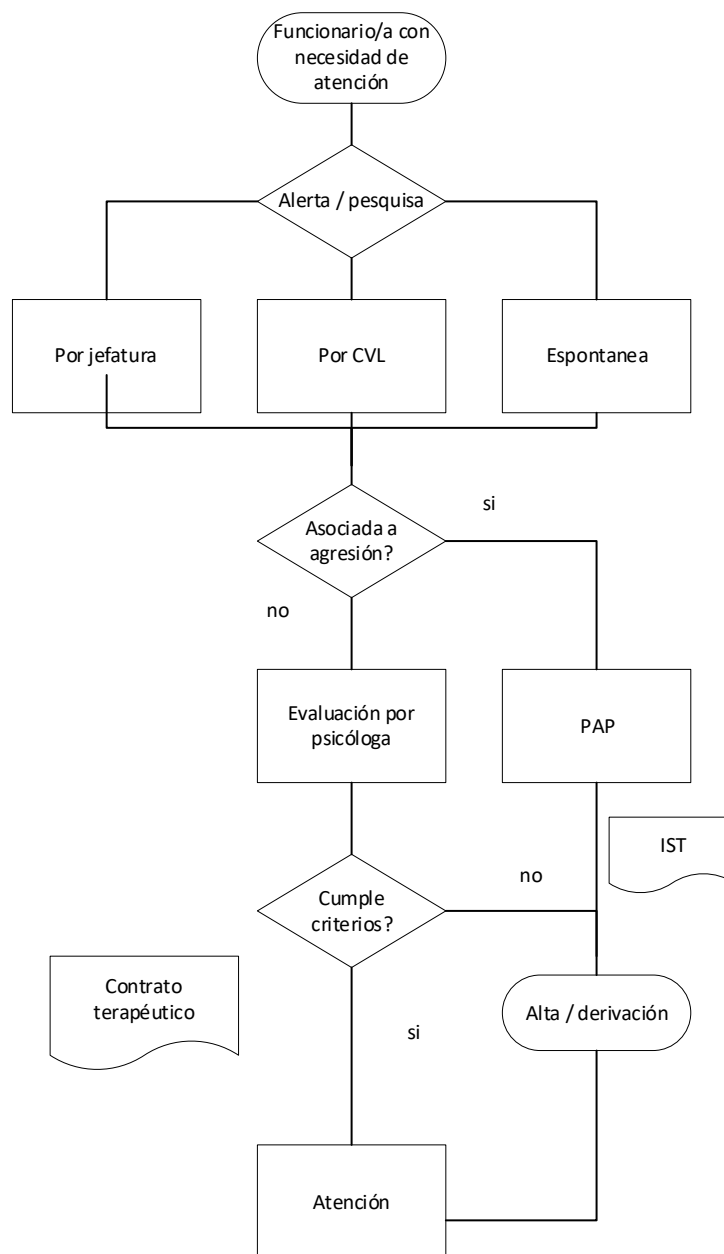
Funcionario/a con necesidad de atención

Alerta / pesquisa

Por jefatura

Por CVL

Espontanea

si

Asociada a agresión?

no

Evaluación por psicóloga

PAP

IST

no

Cumple criterios?

Contrato terapéutico

Alta / derivación

si

Atención